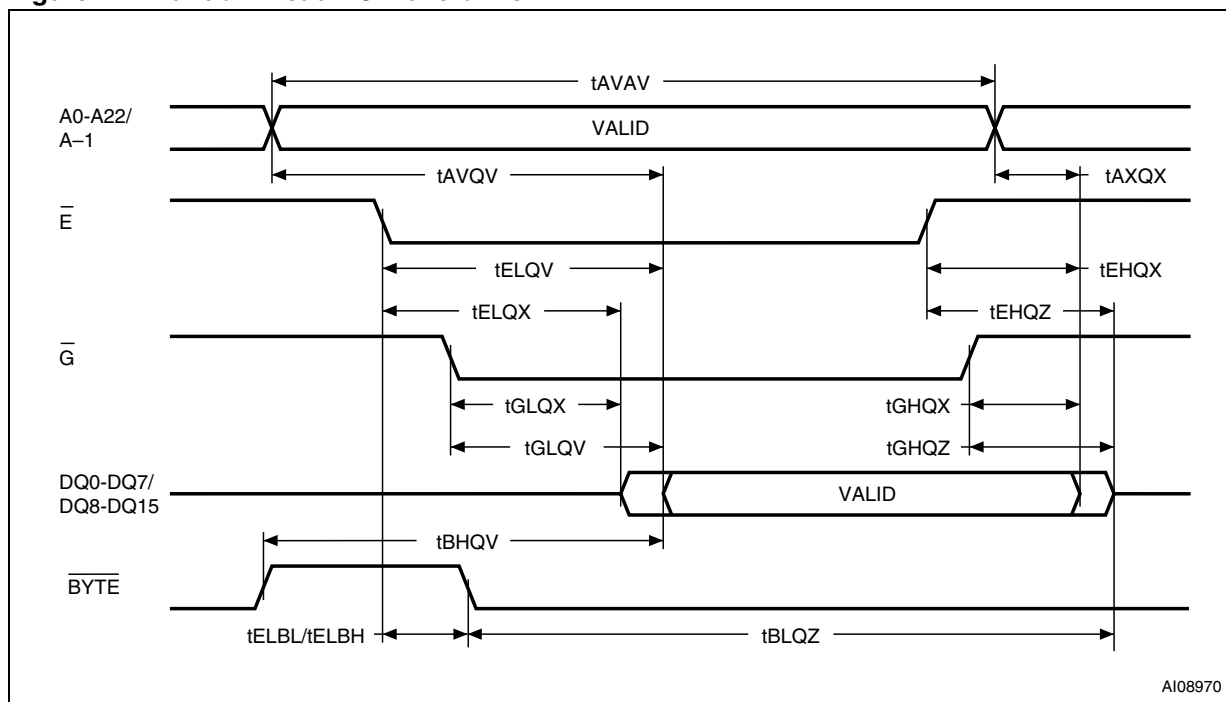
tAVAV

A0-A22/
A–1

VALID

tAVQV

tAXQX

$\overline{E}$

tELQV

tEHQX

tELQX

tEHQZ

$\overline{G}$

tGLQX

tGHQX

tGLQV

tGHQZ

DQ0-DQ7/
DQ8-DQ15

VALID

tBHQV

$\overline{BYTE}$

tELBL/tELBH

tBLQZ

AI08970